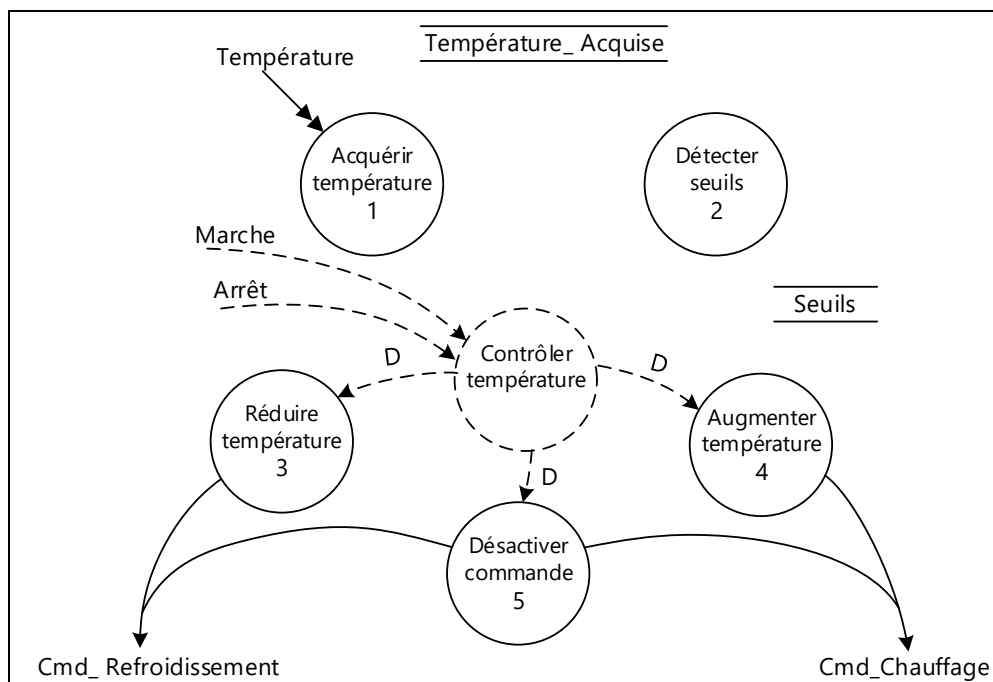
Température

Température_ Acquise

Acquérir température 1

Détecter seuils 2

Marche

Arrêt

Seuils

D

Contrôler température

D

Réduire température 3

Augmenter température 4

D

Désactiver commande 5

Cmd_ Refroidissement

Cmd_Chauffage